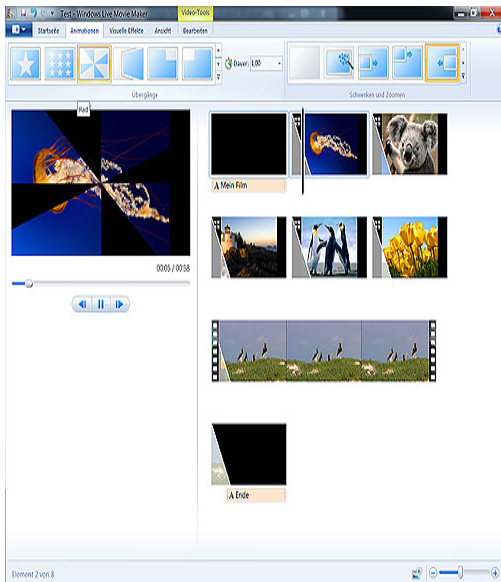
Test - Windows Live Movie Maker

Video-Tools

Startseite

Animationen

Visuelle Effekte

Ansicht

Bearbeiten

Dauer: 1,00

Übergänge

Schwenken und Zoomen

Rad

00:05 / 00:58

Mein Film

Ende

Element 2 von 8